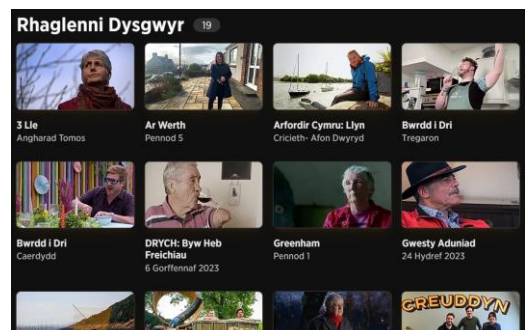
Rhaglenni Dysgwyr 19

3 Lle
Angharad Tomos

Ar Werth
Pennod 5

Arfordir Cymru: Llyn
Cricieth- Afon Dwyryd

Bwrdd i Dri
Tregaron

Bwrdd i Dri
Caerdydd

DRYCH: Byw Heb Freichiau
6 Gorffennaf 2023

Greenham
Pennod 1

Gwesty Aduniad
24 Hydref 2023

CREUDDYN